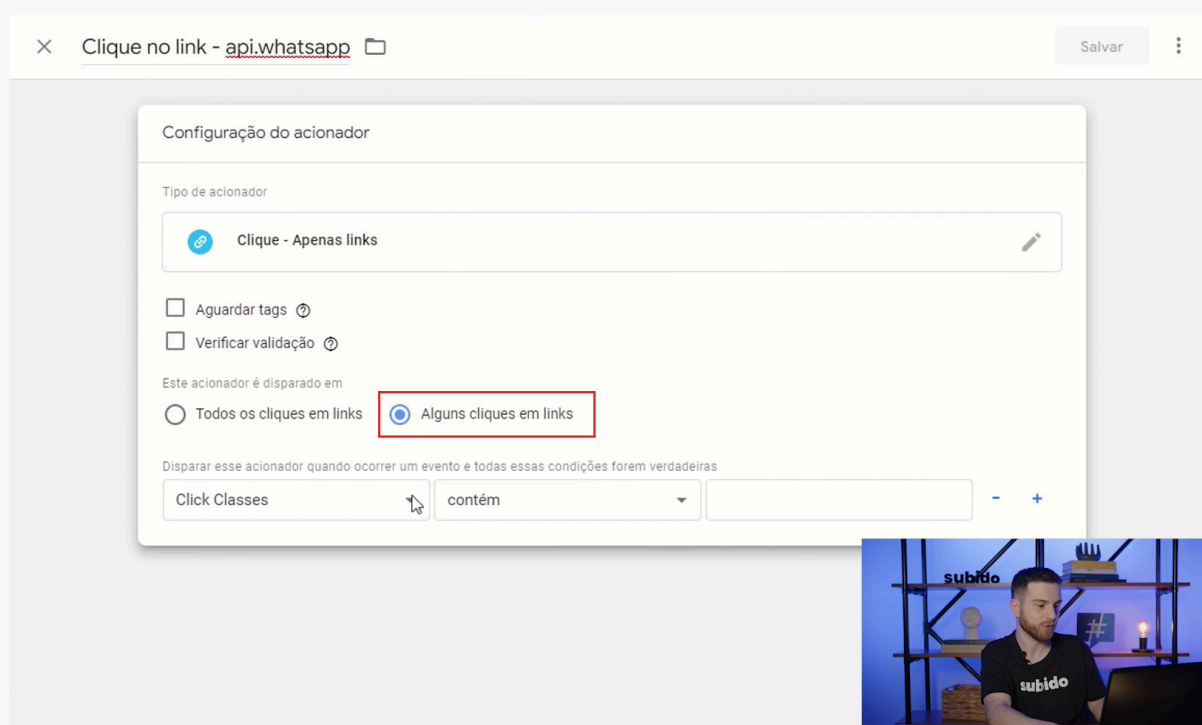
Clique no link - api.whatsapp

Salvar

Configuração do acionador

Tipo de acionador

Clique - Apenas links

Aguardar tags

Verificar validação

Este acionador é disparado em

Todos os cliques em links

Alguns cliques em links

Disparar esse acionador quando ocorrer um evento e todas essas condições forem verdadeiras

Click Classes

contém

-

+

subido

subido